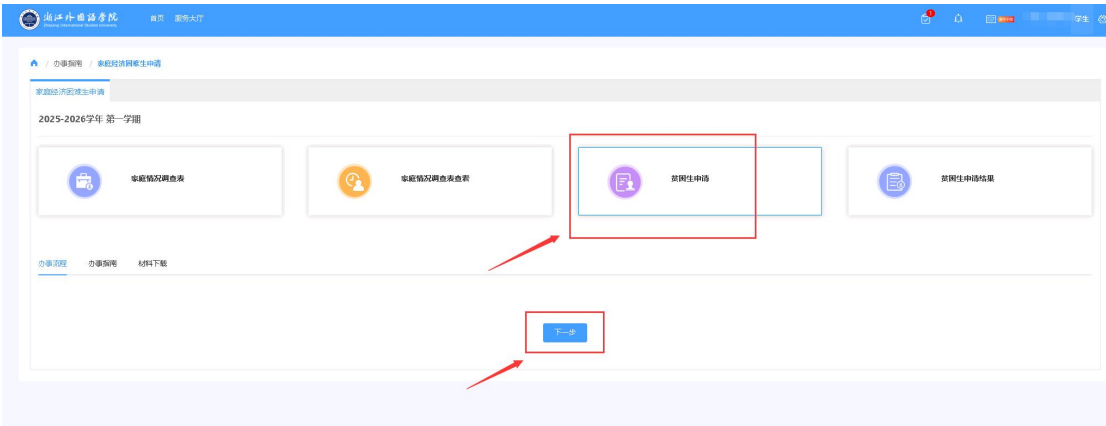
浙江外国语学院
Zhejiang International Studies University
首页 服务大厅
1
学生

/ 办事指南 / 家庭经济困难生申请

家庭经济困难生申请

2025-2026学年 第一学期

家庭情况调查表

家庭情况调查表查看

贫困生申请

贫困生申请结果

办事流程 办事指南 材料下载

下一步